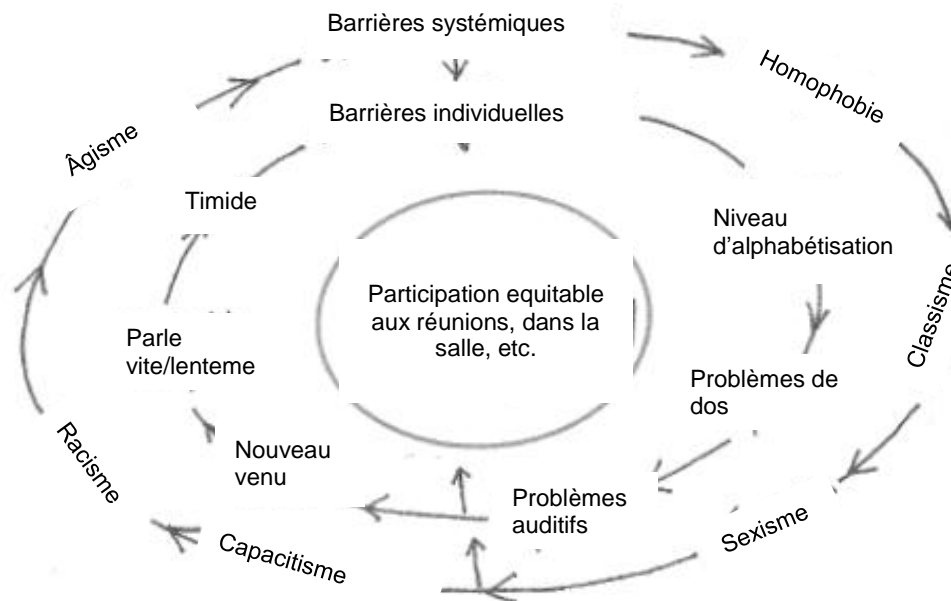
Barrières systémiques

Homophobie

Classisme

Sexisme

Capacitisme

Racisme

Âgisme

Barrières individuelles

Niveau d'alphabétisation

Problèmes de dos

Problèmes auditifs

Nouveau venu

Parle vite/lenteme

Timide

Participation equitable aux réunions, dans la salle, etc.